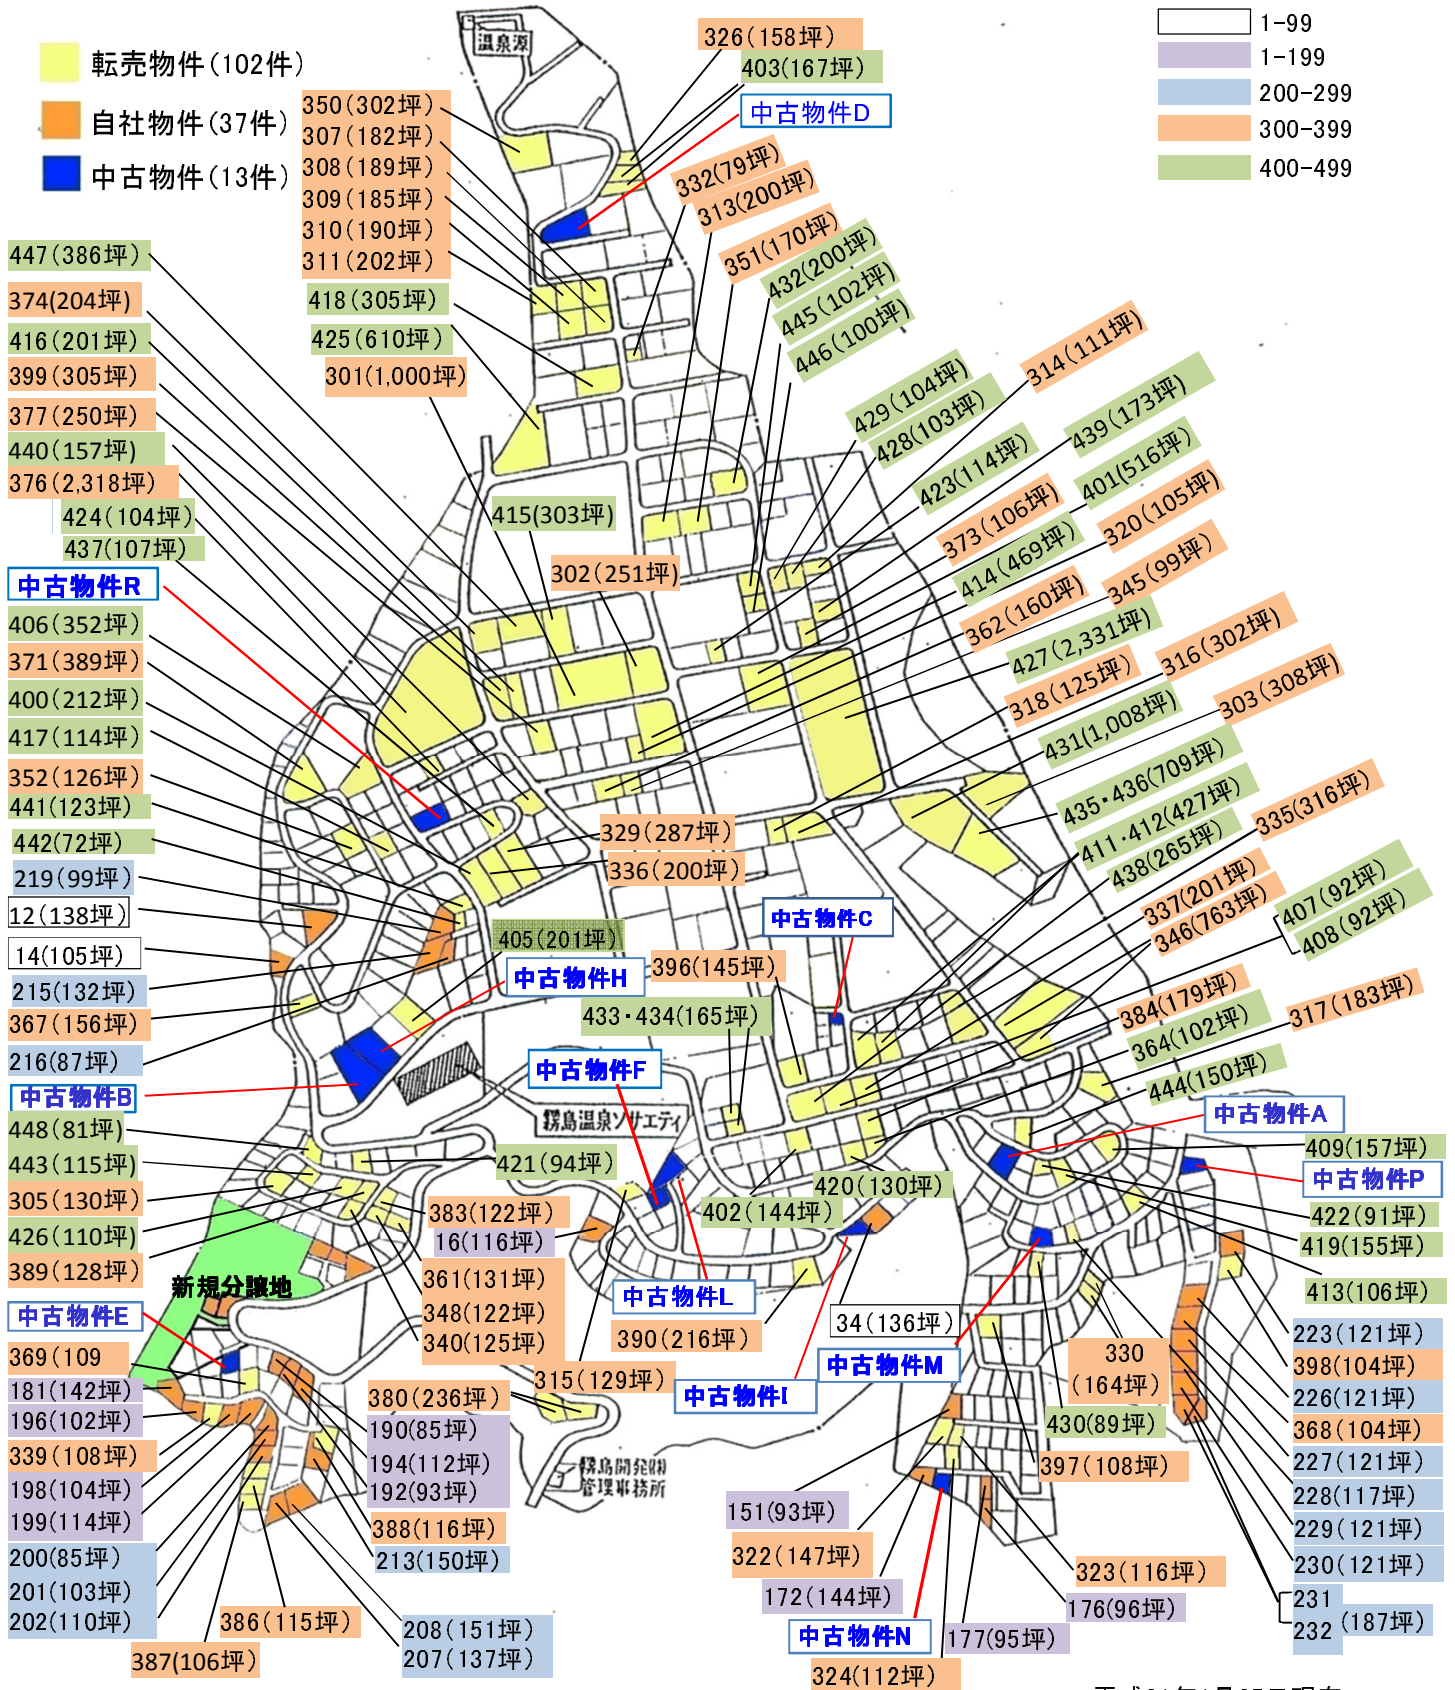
転売物件（102件）
自社物件（37件）
中古物件（13件）

1-99
1-199
200-299
300-399
400-499

温泉源
326（158坪）
403（167坪）
中古物件D
332(79坪)
313(200坪)
350（302坪）
307（182坪）
308（189坪）
309（185坪）
310（190坪）
311（202坪）
447（386坪）
374(204坪)
416（201坪）
399（305坪）
377（250坪）
440（157坪）
376（2,318坪）
424（104坪）
437(107坪)
418（305坪）
425（610坪）
301(1,000坪)
351(170坪)
432(200坪)
445（102坪）
446（100坪）
314（111坪）
429（104坪）
428(103坪)
439（173坪）
423(114坪)
401(516坪)
415(303坪)
373（106坪）
320(105坪)
414（469坪）
345(99坪)
302（251坪）
362(160坪)
427(2,331坪)
316(302坪)
318(125坪)
303(308坪)
431(1,008坪)
435・436(709坪)
411・412(427坪)
335(316坪)
438(265坪)
中古物件R
406（352坪）
371（389坪）
400（212坪）
417（114坪）
352（126坪）
441(123坪)
442(72坪)
219（99坪）
12（138坪）
14(105坪)
215(132坪)
367（156坪）
216(87坪)
中古物件B
329（287坪）
336（200坪）
337(201坪)
346(763坪)
407(92坪)
408(92坪)
中古物件C
405（201坪）
中古物件H
396(145坪)
384(179坪)
364(102坪)
317（183坪）
433・434(165坪)
444(150坪)
中古物件F
霧島温泉ソサエティ
中古物件A
409(157坪)
中古物件P
448(81坪)
443（115坪）
305（130坪）
426（110坪）
389（128坪）
421（94坪）
420（130坪）
402（144坪）
422(91坪)
419(155坪)
413(106坪)
383(122坪)
16(116坪)
新規分譲地
361(131坪)
348(122坪)
340(125坪)
中古物件L
390（216坪）
34（136坪）
223（121坪）
398(104坪)
226(121坪)
中古物件E
369（109
181(142坪)
196(102坪)
339（108坪）
198(104坪)
199(114坪)
200(85坪)
201(103坪)
202(110坪)
315（129坪）
380（236坪）
190(85坪)
194(112坪)
192(93坪)
388(116坪)
213(150坪)
霧島開発(株)
管理事務所
中古物件I
中古物件M
330
（164坪）
430(89坪)
397（108坪）
368(104坪)
227（121坪）
228(117坪)
229（121坪）
230(121坪)
151(93坪)
322（147坪）
172（144坪）
323(116坪)
176(96坪)
231
232（187坪）
386（115坪）
387(106坪)
208（151坪）
207(137坪)
中古物件N
177(95坪)
324(112坪)